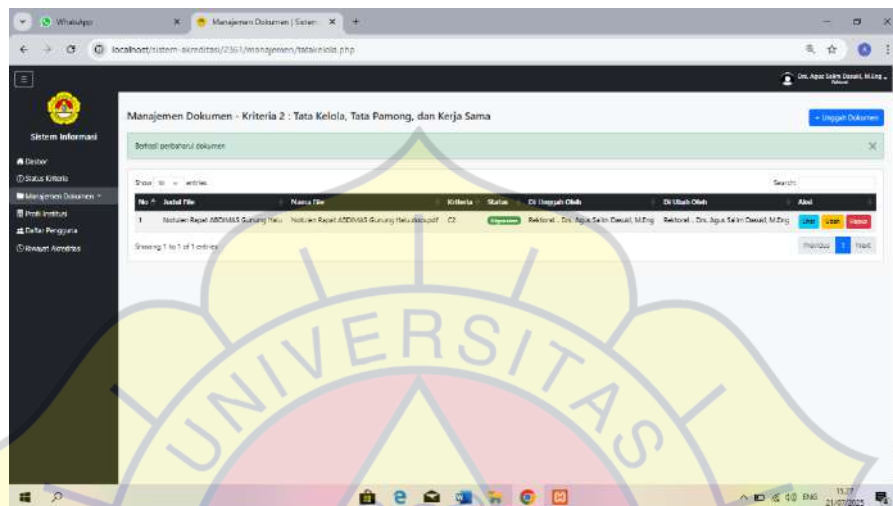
WhatsApp
Manajemen Dokumen | Sistem
localhost/sistem-akreditasi/2361/manajemen/tatakelola.php

Drs. Agus Salim Dasuki, M.Eng
Rektor

Sistem Informasi
Dasbor
Status Kriteria
Manajemen Dokumen
Profil Institusi
Daftar Pengguna
Riwayat Akreditasi

Manajemen Dokumen - Kriteria 2 : Tata Kelola, Tata Pamong, dan Kerja Sama

+ Unggah Dokumen

Berhasil perbaharui dokumen

Show 10 entries

Search:

| No | Judul File | Nama File | Kriteria | Status | Di Unggah Oleh | Di Ubah Oleh | Aksi |
|---|---|---|---|---|---|---|---|
| 1 | Notulen Rapat ABDIMAS Gunung Halu | Notulen Rapat ABDIMAS Gunung Halu.docx.pdf | C2 | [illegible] | Rektorat - Drs. Agus Salim Dasuki, M.Eng | Rektorat - Drs. Agus Salim Dasuki, M.Eng | Lihat Ubah Hapus |

Showing 1 to 1 of 1 entries

Previous 1 Next

UNIVERSITAS

ENG 15:37 21/07/2025